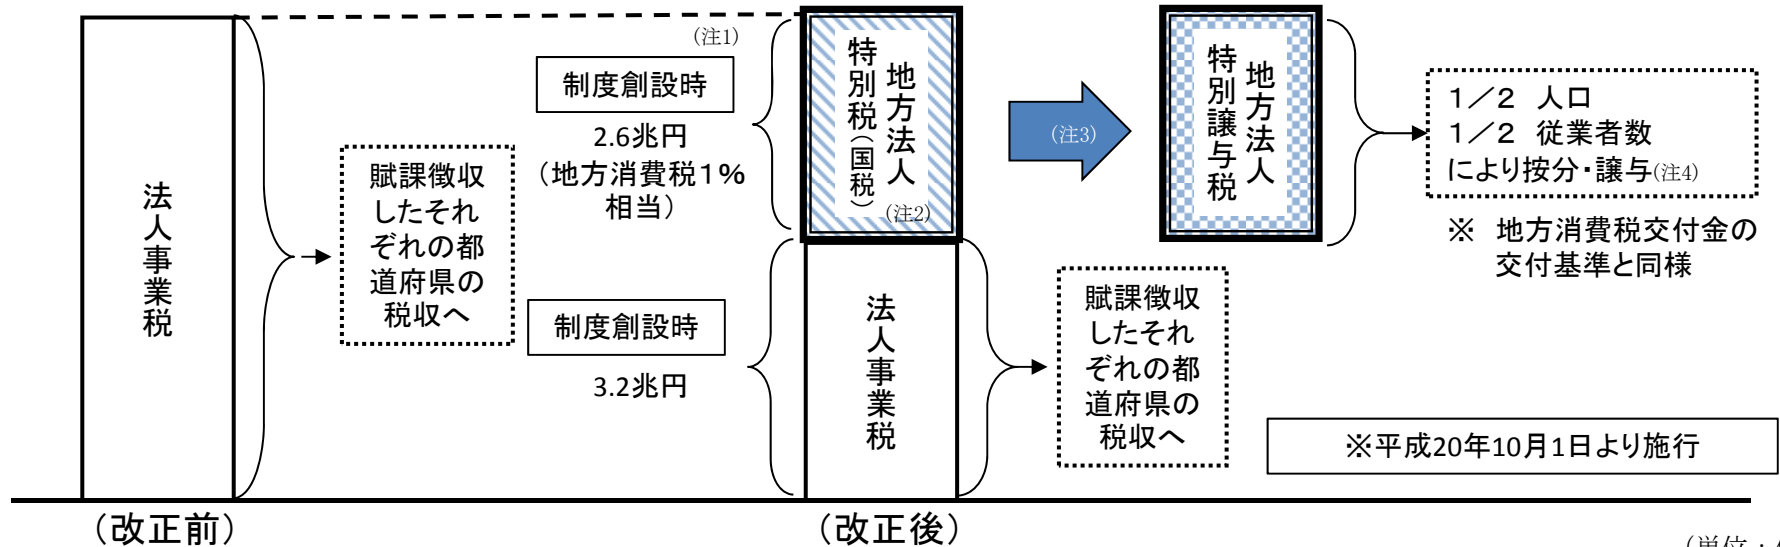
法人事業税

賦課徴収したそれぞれの都道府県の税収へ

(注1)
制度創設時
2.6兆円
(地方消費税1%相当)

地方法人特別税(国税)
(注2)

(注3)

地方法人特別譲与税

1/2 人口
1/2 従業者数
により按分・譲与(注4)

※ 地方消費税交付金の交付基準と同様

制度創設時
3.2兆円

法人事業税

賦課徴収したそれぞれの都道府県の税収へ

※平成20年10月1日より施行

(改正前)
(改正後)

(単位：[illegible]